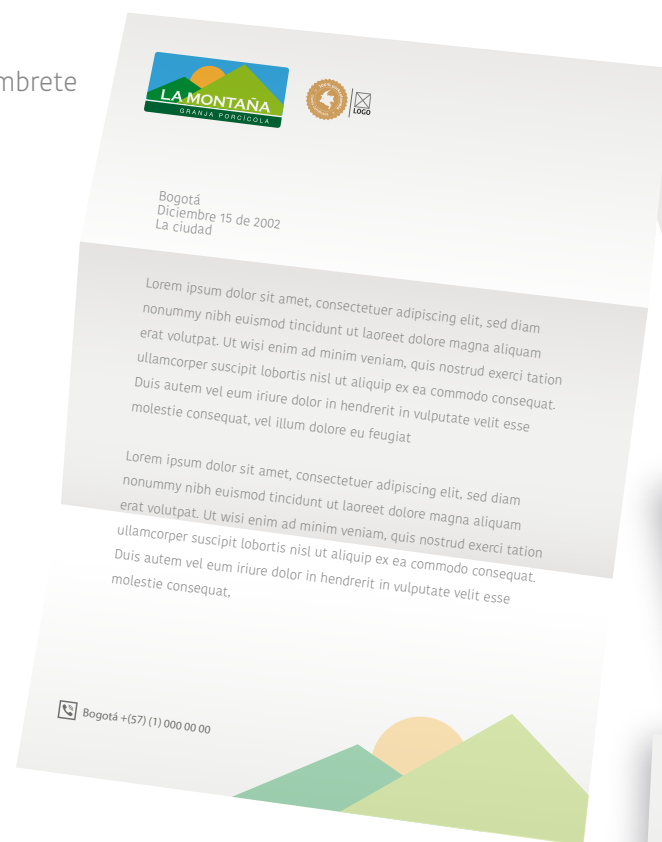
mbrete

LA MONTAÑA
GRANJA PORCÍCOLA

LOGO

Bogotá
Diciembre 15 de 2002
La ciudad

Lorem ipsum dolor sit amet, consectetuer adipiscing elit, sed diam nonummy nibh euismod tincidunt ut laoreet dolore magna aliquam erat volutpat. Ut wisi enim ad minim veniam, quis nostrud exerci tation ullamcorper suscipit lobortis nisl ut aliquip ex ea commodo consequat. Duis autem vel eum iriure dolor in hendrerit in vulputate velit esse molestie consequat, vel illum dolore eu feugiat

Lorem ipsum dolor sit amet, consectetuer adipiscing elit, sed diam nonummy nibh euismod tincidunt ut laoreet dolore magna aliquam erat volutpat. Ut wisi enim ad minim veniam, quis nostrud exerci tation ullamcorper suscipit lobortis nisl ut aliquip ex ea commodo consequat. Duis autem vel eum iriure dolor in hendrerit in vulputate velit esse molestie consequat,

Bogotá +(57) (1) 000 00 00